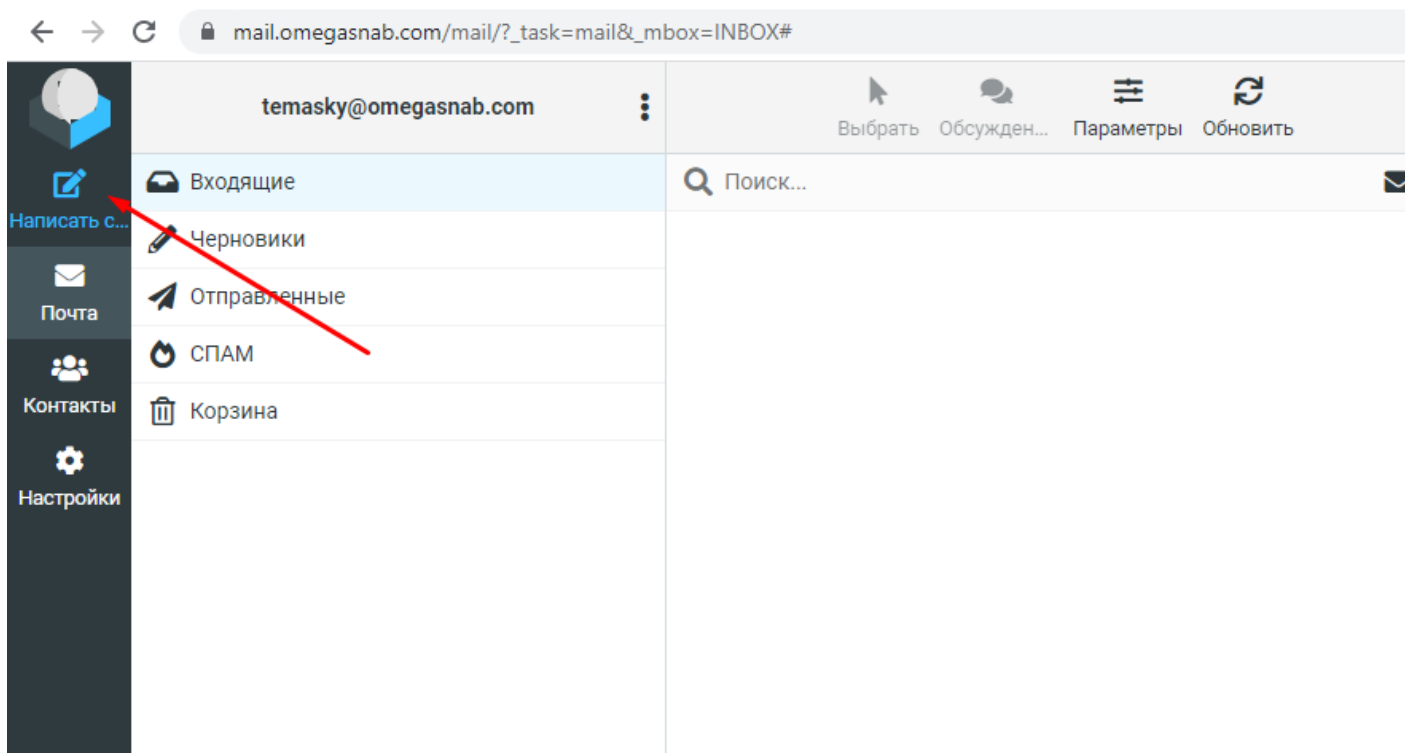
mail.omegasnab.com/mail/?_task=mail&_mbox=INBOX#

Написать с...
Почта
Контакты
Настройки

temasky@omegasnab.com

Входящие
Черновики
Отправленные
СПАМ
Корзина

Выбрать
Обсужден...
Параметры
Обновить

Поиск...